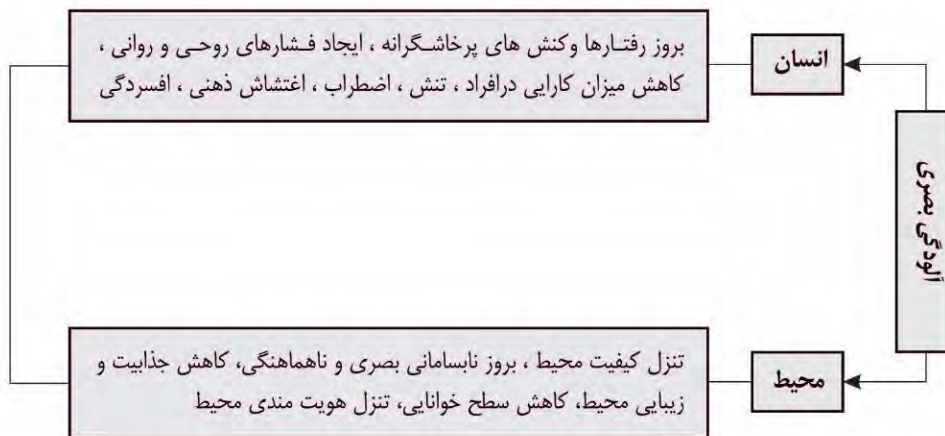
آلودگی بصری

انسان

بروز رفتارها وکنش های پرخاشگرانه ، ایجاد فشارهای روحی و روانی ، کاهش میزان کارایی درافراد ، تنش ، اضطراب ، اغتشاش ذهنی ، افسردگی

محیط

تنزل کیفیت محیط ، بروز نابسامانی بصری و ناهماهنگی، کاهش جذابیت و زیبایی محیط، کاهش سطح خوانایی، تنزل هویت مندی محیط